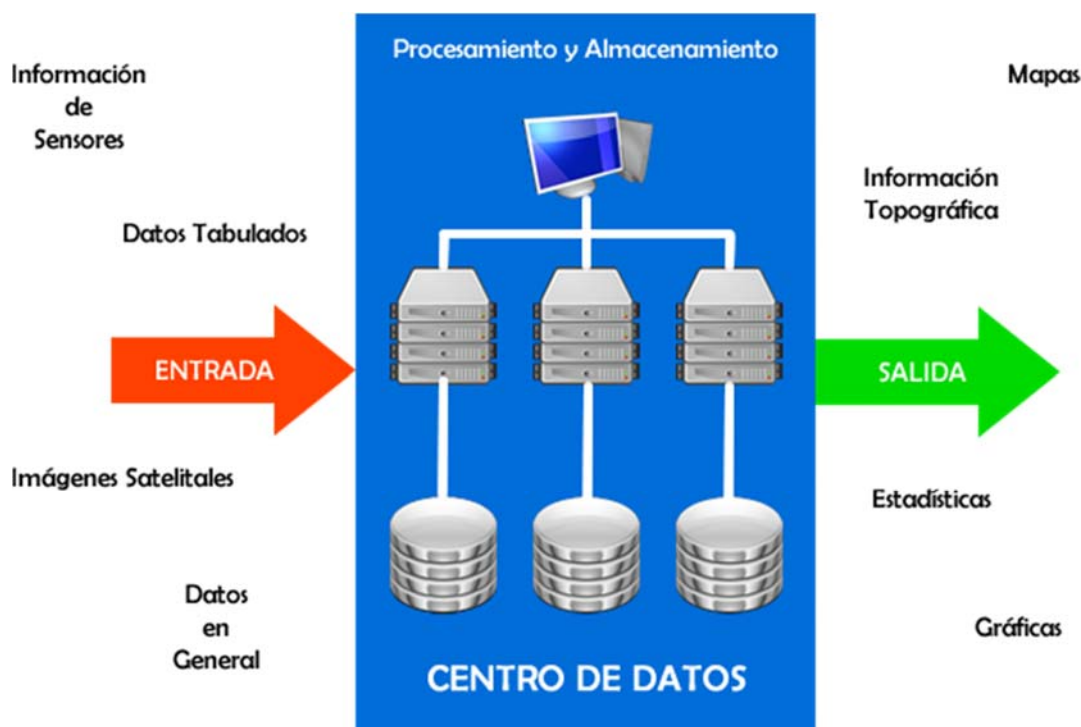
Información de Sensores

Datos Tabulados

ENTRADA

Imágenes Satelitales

Datos en General

Procesamiento y Almacenamiento

CENTRO DE DATOS

Mapas

Información Topográfica

SALIDA

Estadísticas

Gráficas